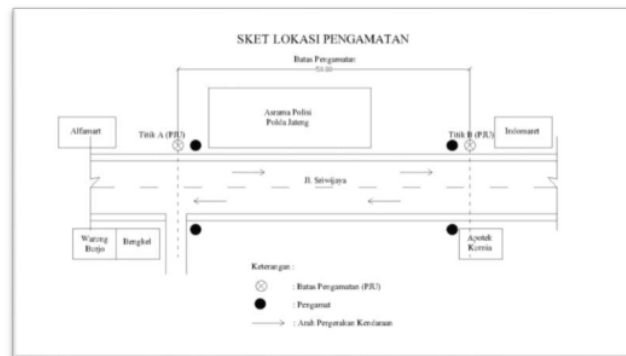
SKET LOKASI PENGAMATAN

Batas Pengamatan

50.00

Asrama Polisi Polda Jateng

Alfamart

Titik A (PJU)

Titik B (PJU)

Indomaret

Jl. Sriwijaya

Warung Burjo

Bengkel

Apotek Kimia

Keterangan :

: Batas Pengamatan (PJU)

: Pengamat

: Arah Pergerakan Kendaraan